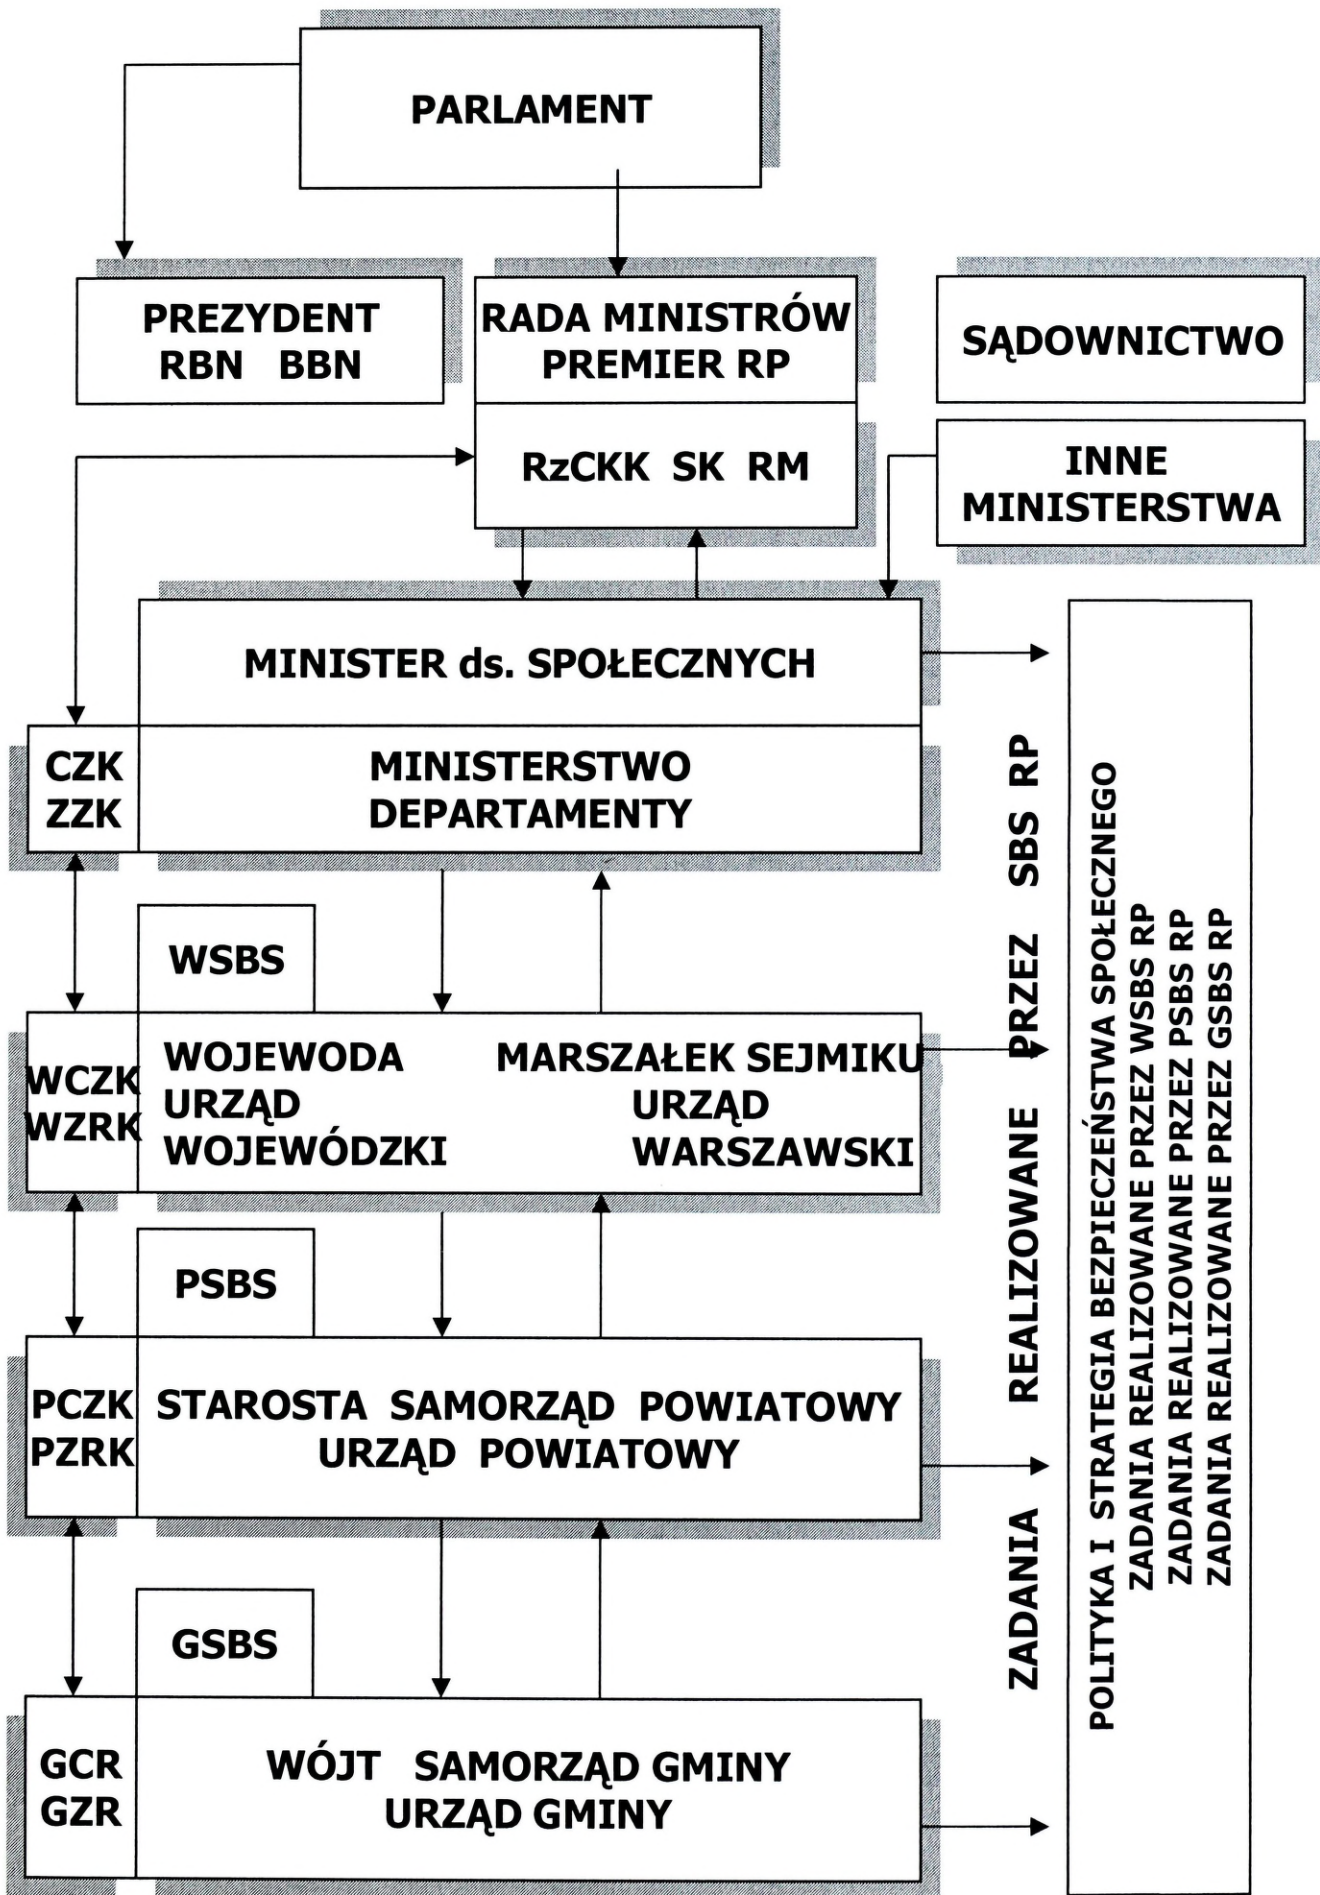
PARLAMENT

PREZYDENT
RBN BBN

RADA MINISTRÓW
PREMIER RP

SĄDOWNICTWO

RzCKK SK RM

INNE
MINISTERSTWA

MINISTER ds. SPOŁECZNYCH

CZK
ZZK

MINISTERSTWO
DEPARTAMENTY

WSBS

WCZK
WZRK

WOJEWODA
URZĄD
WOJEWÓDZKI

MARSZAŁEK SEJMIKU
URZĄD
WARSZAWSKI

PSBS

PCZK
PZRK

STAROSTA SAMORZĄD POWIATOWY
URZĄD POWIATOWY

GSBS

GCR
GZR

WÓJT SAMORZĄD GMINY
URZĄD GMINY

ZADANIA REALIZOWANE PRZEZ SBS RP

POLITYKA I STRATEGIA BEZPIECZEŃSTWA SPOŁECZNEGO
ZADANIA REALIZOWANE PRZEZ WSBS RP
ZADANIA REALIZOWANE PRZEZ PSBS RP
ZADANIA REALIZOWANE PRZEZ GSBS RP